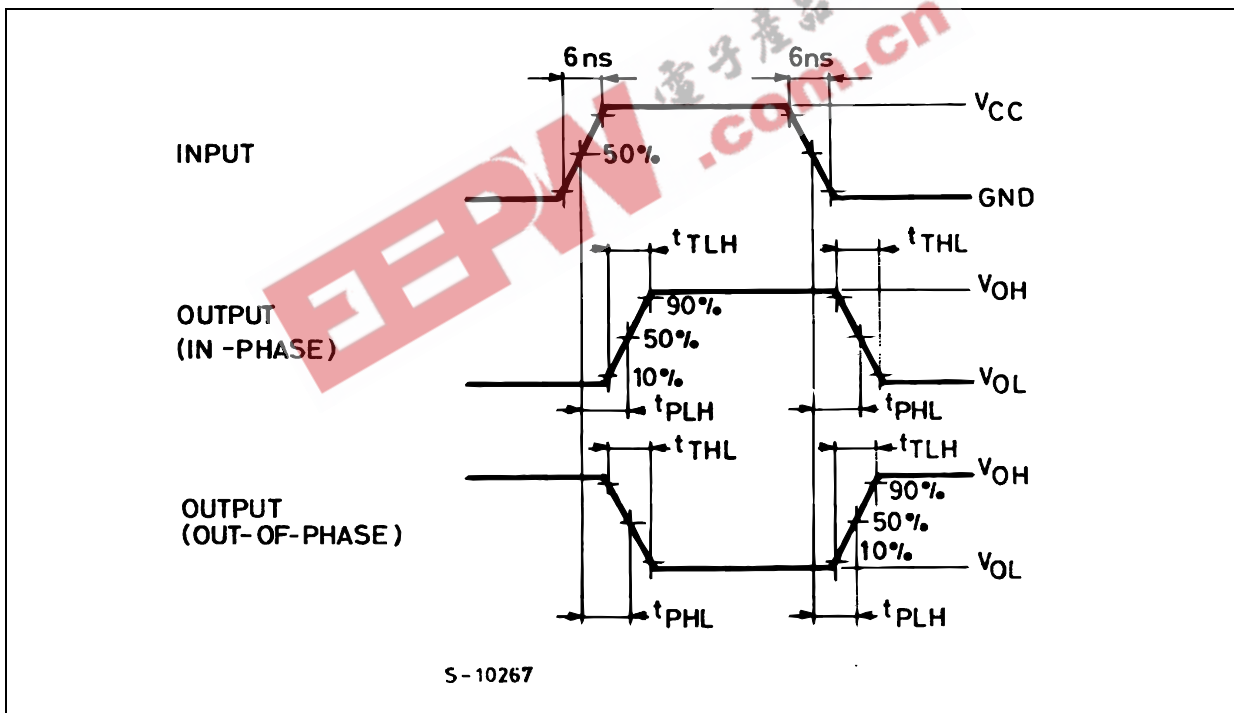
6 ns

6ns

$V_{CC}$

INPUT

50%

GND

$t_{TLH}$

$t_{THL}$

$V_{OH}$

OUTPUT
(IN -PHASE)

90%

50%

10%

$V_{OL}$

$t_{PLH}$

$t_{PHL}$

$t_{THL}$

$t_{TLH}$

$V_{OH}$

OUTPUT
(OUT-OF-PHASE)

90%

50%

10%

$V_{OL}$

$t_{PHL}$

$t_{PLH}$

S-10267

EEPW
电子产品
.com.cn